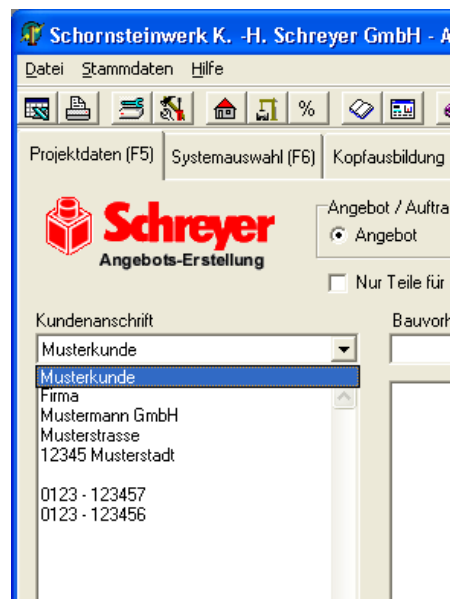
Schornsteinwerk K. -H. Schreyer GmbH - A

Datei Stammdaten Hilfe

%

Projektdaten (F5) Systemauswahl (F6) Kopfausbildung

Schreyer
Angebots-Erstellung

Angebot / Auftra
Angebot

Nur Teile für

Kundenanschrift

Musterkunde

Musterkunde
Firma
Mustermann GmbH
Musterstrasse
12345 Musterstadt

0123 - 123457
0123 - 123456

Bauvorh